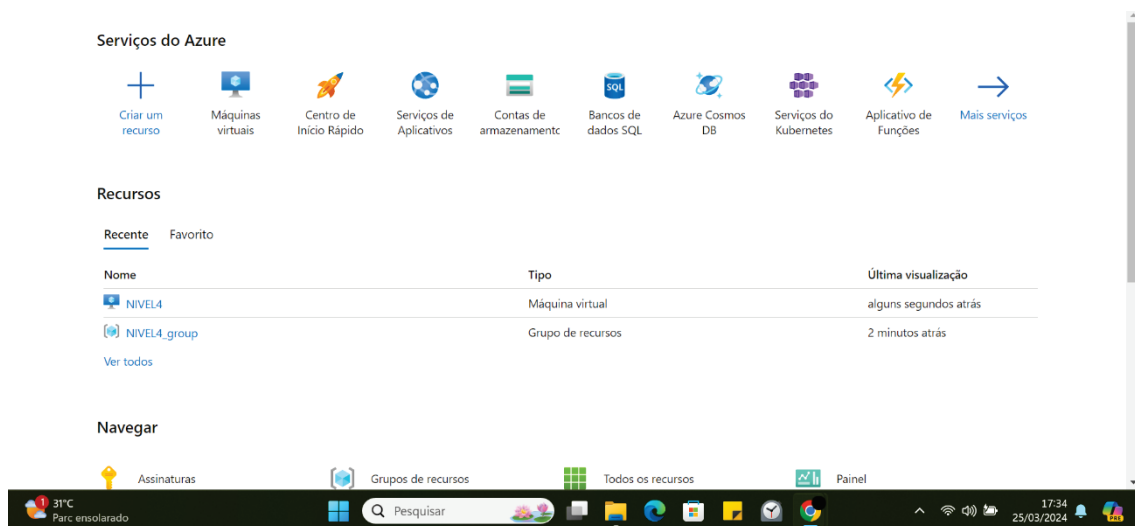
Serviços do Azure

Criar um recurso
Máquinas virtuais
Centro de Início Rápido
Serviços de Aplicativos
Contas de armazenamentc
Bancos de dados SQL
Azure Cosmos DB
Serviços do Kubernetes
Aplicativo de Funções
Mais serviços

SQL

Recursos

Recente Favorito

| Nome | Tipo | Última visualização |
|---|---|---|
| NIVEL4 | Máquina virtual | alguns segundos atrás |
| NIVEL4_group | Grupo de recursos | 2 minutos atrás |

Ver todos

Navegar

Assinaturas
Grupos de recursos
Todos os recursos
Painel

1
31°C
Parc ensolarado
Pesquisar
17:34
25/03/2024